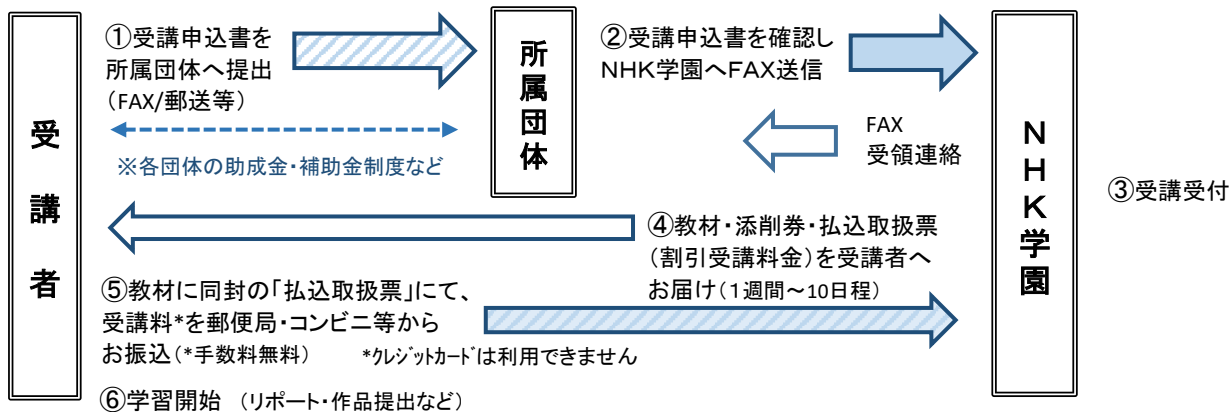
受講者

①受講申込書を所属団体へ提出（FAX/郵送等）

※各団体の助成金・補助金制度など

所属団体

②受講申込書を確認しNHK学園へFAX送信

FAX受領連絡

NHK学園

③受講受付

④教材・添削券・払込取扱票（割引受講料金）を受講者へお届け（1週間～10日程）

⑤教材に同封の「払込取扱票」にて、受講料*を郵便局・コンビニ等からお振込（*手数料無料）

*ｸﾚｼﾞｯﾄｶｰﾄﾞは利用できません

⑥学習開始 （リポート・作品提出など）